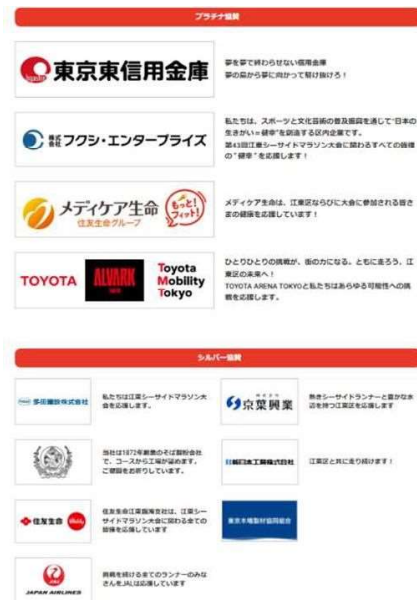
プラチナ協賛

東京東信用金庫

夢を夢で終わらせない信用金庫
夢の扉から夢に向かって駆け抜けろ！

株式会社 フクシ・エンタープライズ

私たちは、スポーツと文化芸術の普及振興を通して"日本の生きがい＝健幸"を創造する区内企業です。
第43回江東シーサイドマラソン大会に関わるすべての皆様の"健幸"を応援します！

メディケア生命
住友生命グループ
もっと！フィット！

メディケア生命は、江東区ならびに大会に参加される皆さまの健康を応援しています！

TOYOTA ALVARK TOKYO Toyota Mobility Tokyo

ひとりひとりの挑戦が、街の力になる。ともに走ろう、江東区の未来へ！
TOYOTA ARENA TOKYOと私たちはあらゆる可能性への挑戦を応援します。

シルバー協賛

多田建設株式会社

私たちは江東シーサイドマラソン大会を応援します。

京葉興業

熱きシーサイドランナーと豊かな水辺を持つ江東区を応援します

当社は1872年創業の老舗の製粉会社で、コースから工場が望めます。ご健闘をお祈りしています。

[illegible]工業株式会社

江東区と共に走り続けます！

住友生命 Vitality

住友生命江東支社は、江東シーサイドマラソン大会に関わるすべての皆様を応援しています

東京木場製材協同組合

JAPAN AIRLINES

挑戦を続けるすべてのランナーのみなさんをJALは応援しています